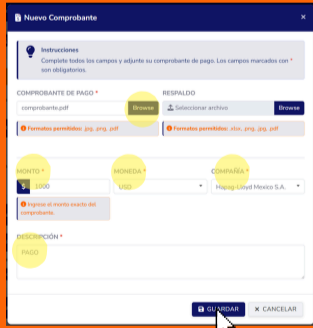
Nuevo Comprobante ×

Instrucciones
Complete todos los campos y adjunte su comprobante de pago. Los campos marcados con * son obligatorios.

COMPROBANTE DE PAGO *
comprobante.pdf Browse
Formatos permitidos: .jpg, .png, .pdf

RESPALDO
Seleccionar archivo Browse
Formatos permitidos: .xlsx, .png, .jpg, .pdf

MONTO *
$ 1000

MONEDA *
USD

COMPAÑÍA *
Hapag-Lloyd Mexico S.A.

Ingrese el monto exacto del comprobante.

DESCRIPCIÓN *
PAGO

GUARDAR × CANCELAR